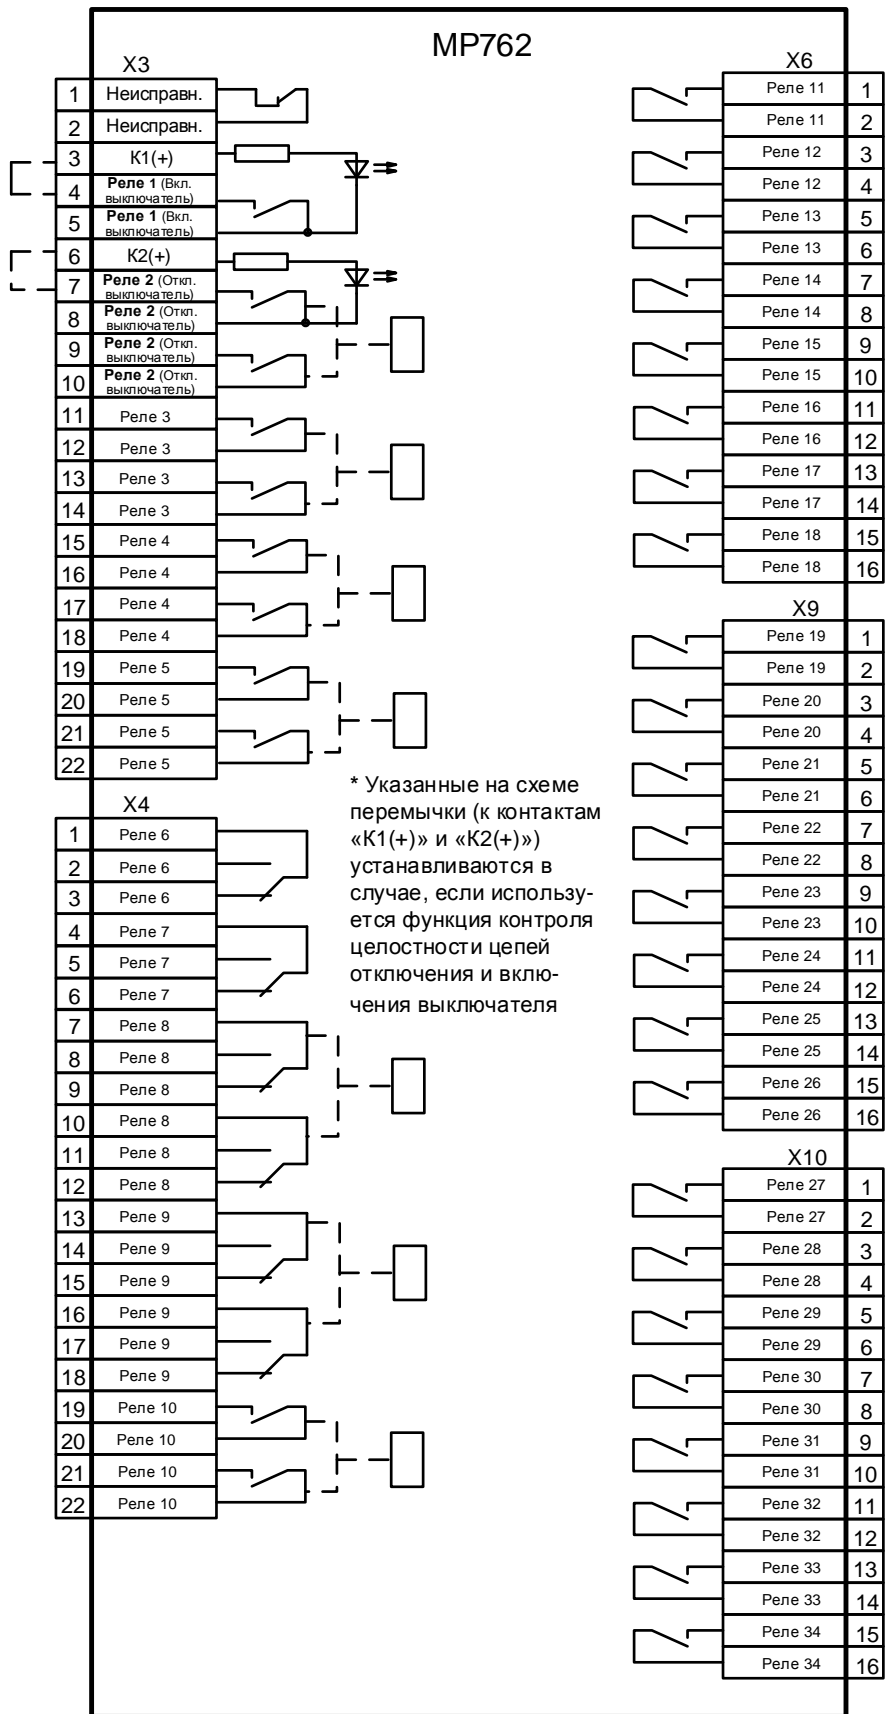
MP762

X3

| | |
|---|---|
| 1 | Неисправн. |
| 2 | Неисправн. |
| 3 | К1(+) |
| 4 | Реле 1 (Вкл. выключатель) |
| 5 | Реле 1 (Вкл. выключатель) |
| 6 | К2(+) |
| 7 | Реле 2 (Откл. выключатель) |
| 8 | Реле 2 (Откл. выключатель) |
| 9 | Реле 2 (Откл. выключатель) |
| 10 | Реле 2 (Откл. выключатель) |
| 11 | Реле 3 |
| 12 | Реле 3 |
| 13 | Реле 3 |
| 14 | Реле 3 |
| 15 | Реле 4 |
| 16 | Реле 4 |
| 17 | Реле 4 |
| 18 | Реле 4 |
| 19 | Реле 5 |
| 20 | Реле 5 |
| 21 | Реле 5 |
| 22 | Реле 5 |

X4

| | |
|---|---|
| 1 | Реле 6 |
| 2 | Реле 6 |
| 3 | Реле 6 |
| 4 | Реле 7 |
| 5 | Реле 7 |
| 6 | Реле 7 |
| 7 | Реле 8 |
| 8 | Реле 8 |
| 9 | Реле 8 |
| 10 | Реле 8 |
| 11 | Реле 8 |
| 12 | Реле 8 |
| 13 | Реле 9 |
| 14 | Реле 9 |
| 15 | Реле 9 |
| 16 | Реле 9 |
| 17 | Реле 9 |
| 18 | Реле 9 |
| 19 | Реле 10 |
| 20 | Реле 10 |
| 21 | Реле 10 |
| 22 | Реле 10 |

* Указанные на схеме перемычки (к контактам «К1(+)» и «К2(+)») устанавливаются в случае, если используется функция контроля целостности цепей отключения и включения выключателя

X6

| | |
|---|---|
| Реле 11 | 1 |
| Реле 11 | 2 |
| Реле 12 | 3 |
| Реле 12 | 4 |
| Реле 13 | 5 |
| Реле 13 | 6 |
| Реле 14 | 7 |
| Реле 14 | 8 |
| Реле 15 | 9 |
| Реле 15 | 10 |
| Реле 16 | 11 |
| Реле 16 | 12 |
| Реле 17 | 13 |
| Реле 17 | 14 |
| Реле 18 | 15 |
| Реле 18 | 16 |

X9

| | |
|---|---|
| Реле 19 | 1 |
| Реле 19 | 2 |
| Реле 20 | 3 |
| Реле 20 | 4 |
| Реле 21 | 5 |
| Реле 21 | 6 |
| Реле 22 | 7 |
| Реле 22 | 8 |
| Реле 23 | 9 |
| Реле 23 | 10 |
| Реле 24 | 11 |
| Реле 24 | 12 |
| Реле 25 | 13 |
| Реле 25 | 14 |
| Реле 26 | 15 |
| Реле 26 | 16 |

X10

| | |
|---|---|
| Реле 27 | 1 |
| Реле 27 | 2 |
| Реле 28 | 3 |
| Реле 28 | 4 |
| Реле 29 | 5 |
| Реле 29 | 6 |
| Реле 30 | 7 |
| Реле 30 | 8 |
| Реле 31 | 9 |
| Реле 31 | 10 |
| Реле 32 | 11 |
| Реле 32 | 12 |
| Реле 33 | 13 |
| Реле 33 | 14 |
| Реле 34 | 15 |
| Реле 34 | 16 |